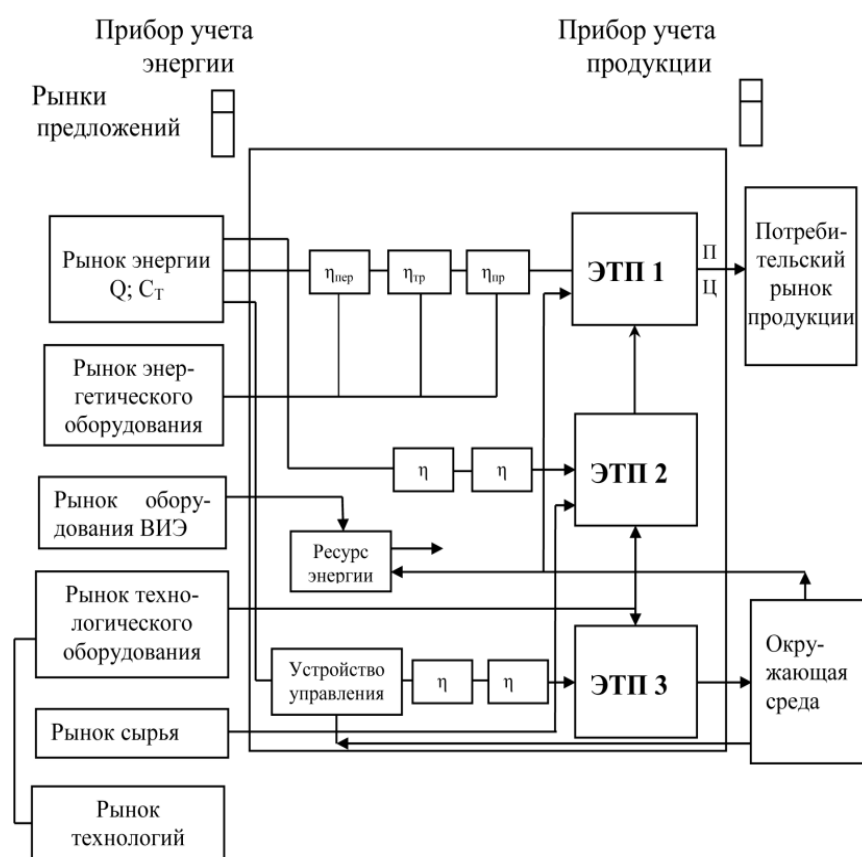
Прибор учета энергии

Прибор учета продукции

Рынки предложений

Рынок энергии Q; $C_T$

$\eta_{пер}$

$\eta_{тр}$

$\eta_{пр}$

ЭТП 1

П

Ц

Потребительский рынок продукции

Рынок энергетического оборудования

$\eta$

$\eta$

ЭТП 2

Рынок оборудования ВИЭ

Ресурс энергии

Рынок технологического оборудования

Устройство управления

$\eta$

$\eta$

ЭТП 3

Окружающая среда

Рынок сырья

Рынок технологий